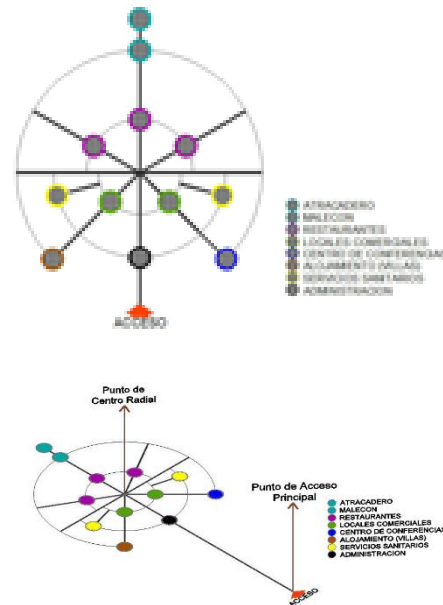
ATRACADERO
MALECON
RESTAURANTES
LOCALES COMERCIALES
CENTRO DE CONFERENCIAS
ALOJAMIENTO (VILLAS)
SERVICIOS SANITARIOS
ADMINISTRACION

ACCESO

Punto de Centro Radial

Punto de Acceso Principal

ATRACADERO
MALECON
RESTAURANTES
LOCALES COMERCIALES
CENTRO DE CONFERENCIAS
ALOJAMIENTO (VILLAS)
SERVICIOS SANITARIOS
ADMINISTRACION

ACCESO